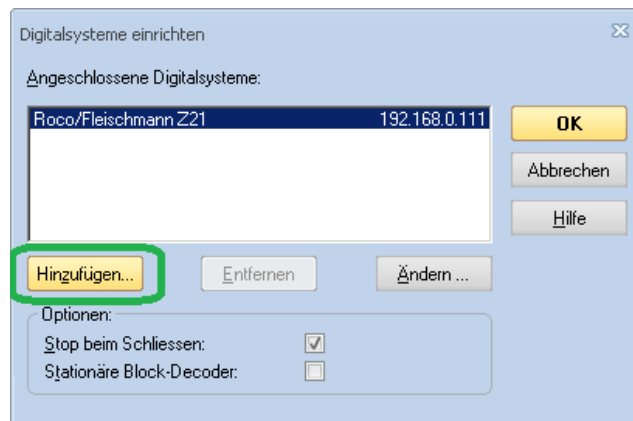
Digitalsysteme einrichten

Angeschlossene Digitalsysteme:

Roco/Fleischmann Z21 192.168.0.111

OK

Abbrechen

Hilfe

Hinzufügen...

Entfernen

Ändern ...

Optionen:

Stop beim Schliessen:

Stationäre Block-Decoder: